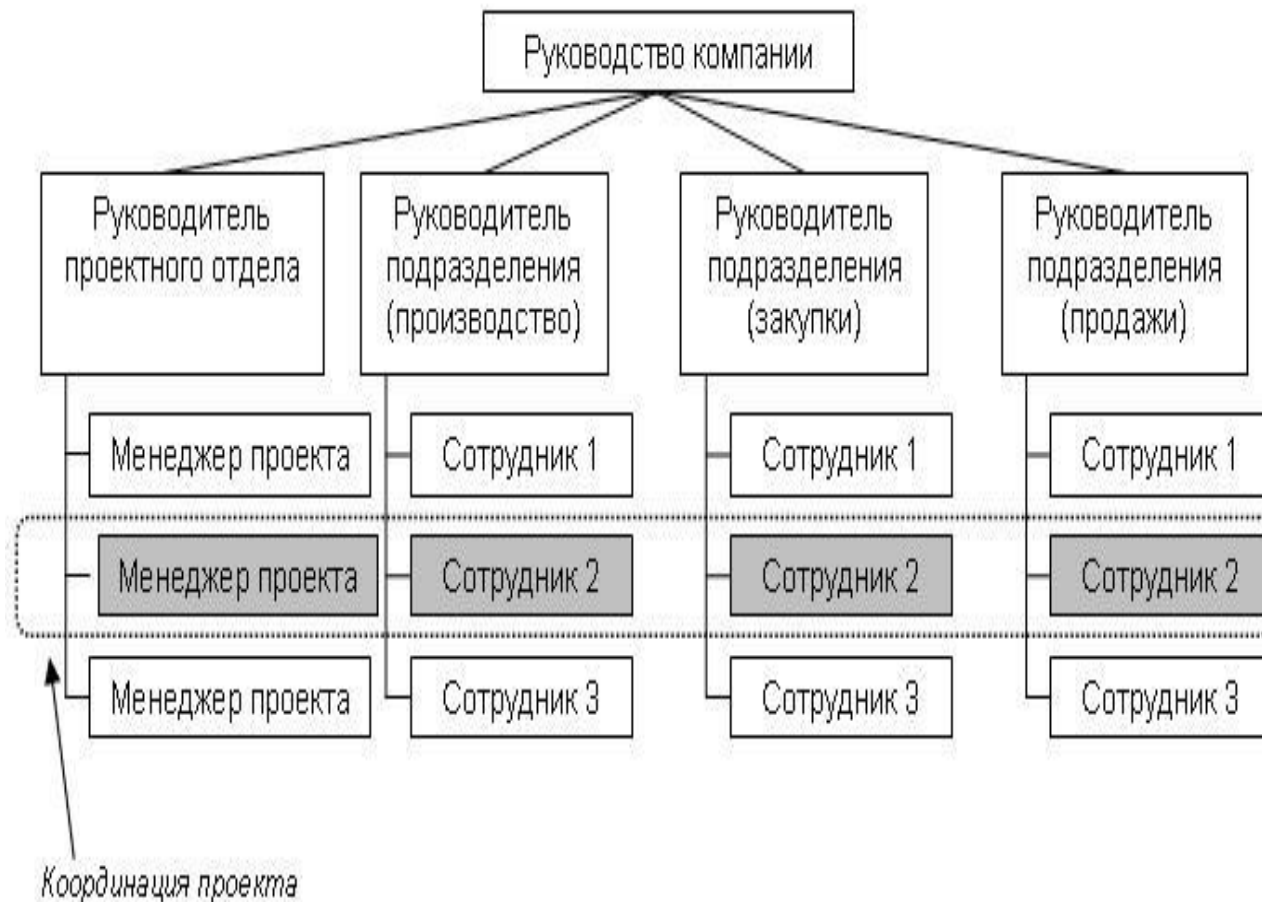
Руководство компании

Руководитель проектного отдела

Руководитель подразделения (производство)

Руководитель подразделения (закупки)

Руководитель подразделения (продажи)

Менеджер проекта

Сотрудник 1

Сотрудник 1

Сотрудник 1

Менеджер проекта

Сотрудник 2

Сотрудник 2

Сотрудник 2

Менеджер проекта

Сотрудник 3

Сотрудник 3

Сотрудник 3

Координация проекта